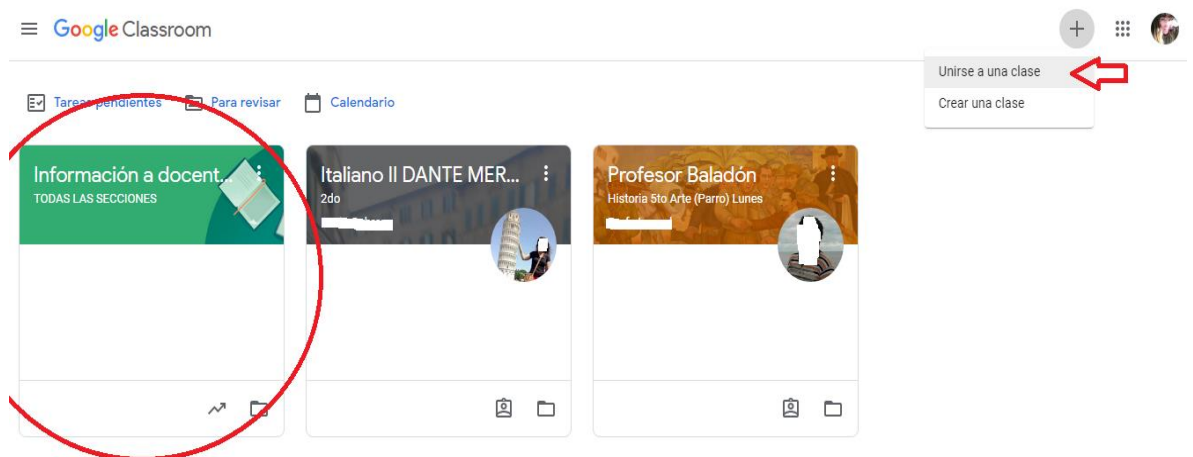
Google Classroom

Unirse a una clase
Crear una clase

Tareas pendientes
Para revisar
Calendario

Información a docent...
TODAS LAS SECCIONES

Italiano II DANTE MER...
2do

Profesor Baladón
Historia 5to Arte (Parro) Lunes